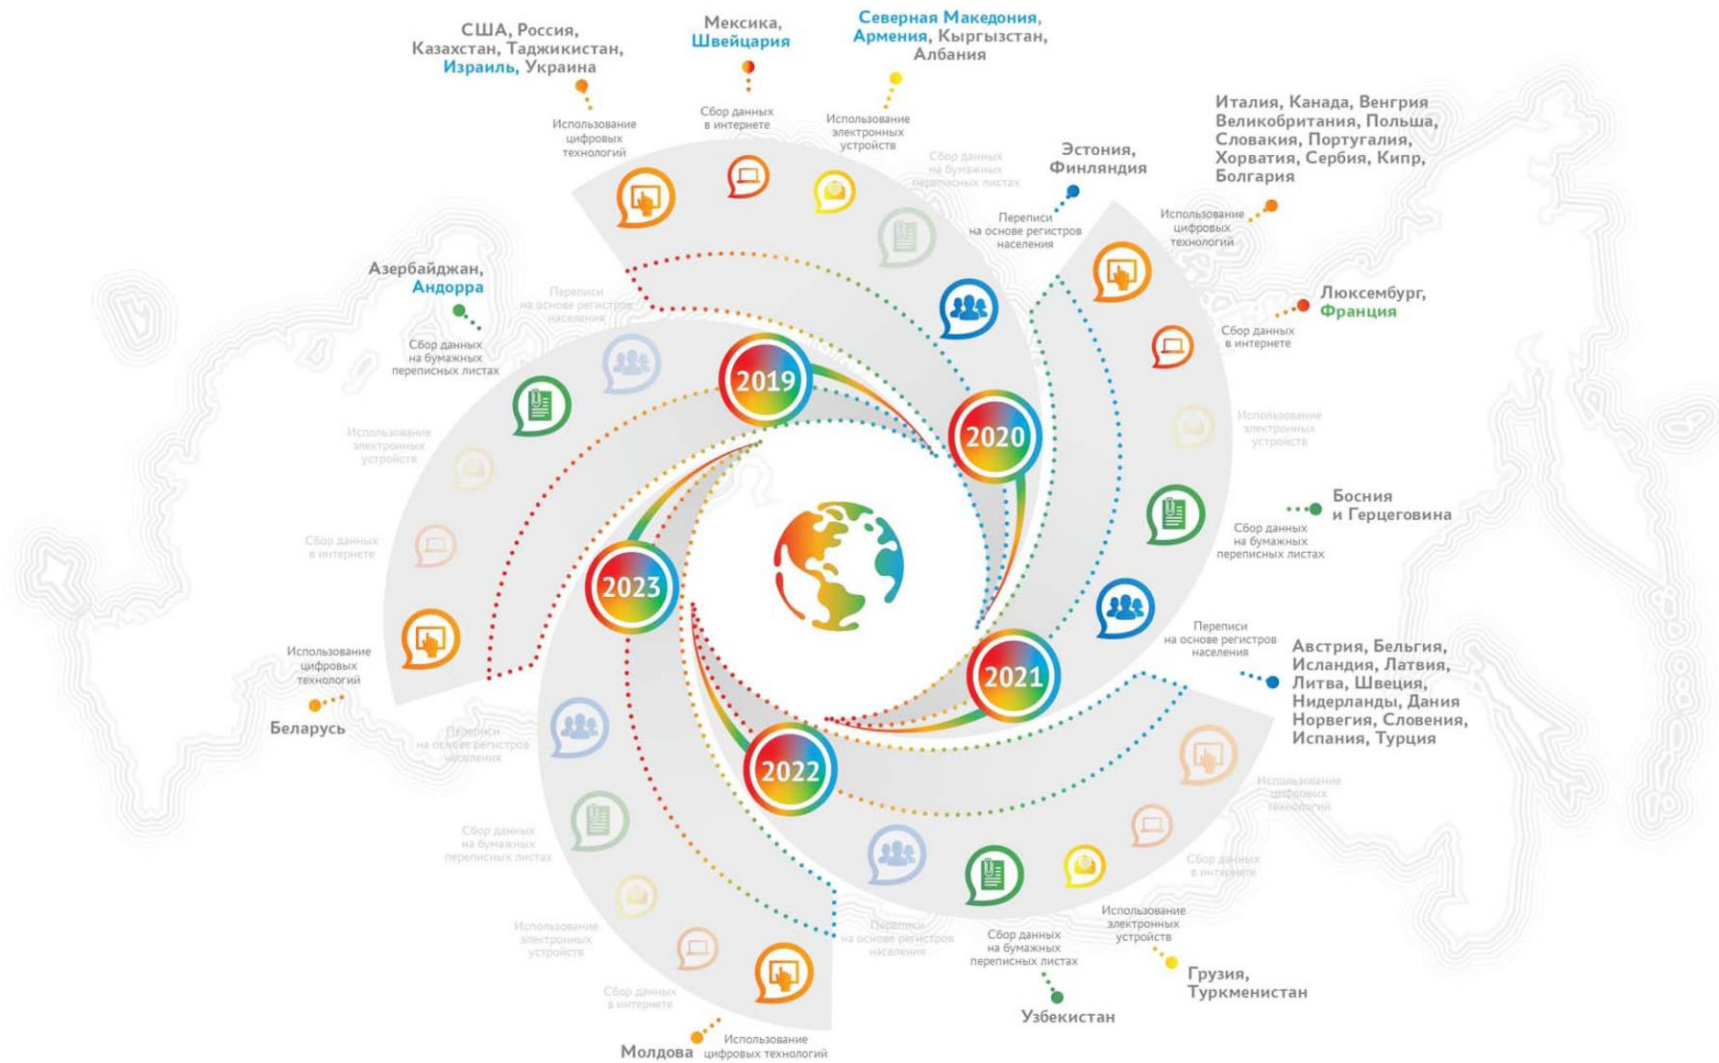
США, Россия, Казахстан, Таджикистан, Израиль, Украина

Использование цифровых технологий

Мексика, Швейцария

Сбор данных в интернете

Северная Македония, Армения, Кыргызстан, Албания

Использование электронных устройств

Сбор данных на бумажных переписных листах

Эстония, Финляндия

Переписи на основе регистров населения

Италия, Канада, Венгрия Великобритания, Польша, Словакия, Португалия, Хорватия, Сербия, Кипр, Болгария

Использование цифровых технологий

Люксембург, Франция

Сбор данных в интернете

Азербайджан, Андорра

Сбор данных на бумажных переписных листах

Переписи на основе регистров населения

Использование электронных устройств

Сбор данных в интернете

2019

2020

2023

2021

2022

Использование электронных устройств

Босния и Герцеговина

Сбор данных на бумажных переписных листах

Использование цифровых технологий

Беларусь

Переписи на основе регистров населения

Австрия, Бельгия, Исландия, Латвия, Литва, Швеция, Нидерланды, Дания Норвегия, Словения, Испания, Турция

Переписи на основе регистров населения

Использование цифровых технологий

Сбор данных на бумажных переписных листах

Сбор данных в интернете

Использование электронных устройств

Переписи на основе регистров населения

Использование электронных устройств

Сбор данных на бумажных переписных листах

Грузия, Туркменистан

Сбор данных в интернете

Узбекистан

Молдова

Использование цифровых технологий